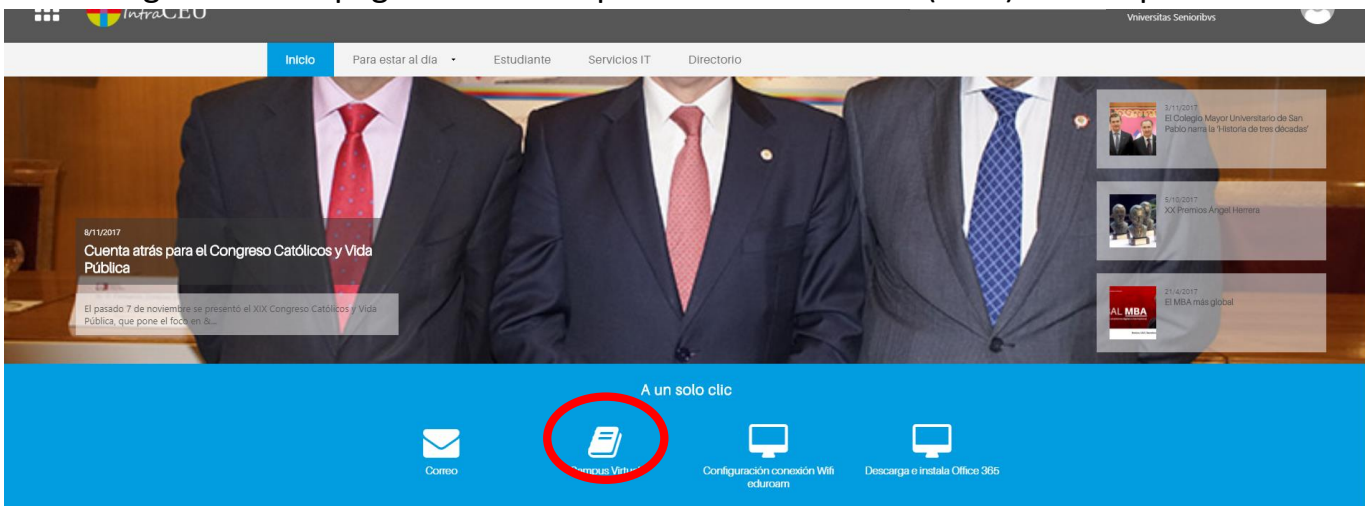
IntraCEU

Vniversitas Senioribvs

Inicio
Para estar al día
Estudiante
Servicios IT
Directorio

8/11/2017
Cuenta atrás para el Congreso Católicos y Vida Pública

El pasado 7 de noviembre se presentó el XIX Congreso Católicos y Vida Pública, que pone el foco en &...

3/11/2017
El Colegio Mayor Universitario de San Pablo narra la 'Historia de tres décadas'

5/10/2017
XX Premios Ángel Herrera

21/4/2017
El MBA más global

AL MBA

A un solo clic

Correo
Campus Virtual
Configuración conexión Wifi eduroam
Descarga e instala Office 365